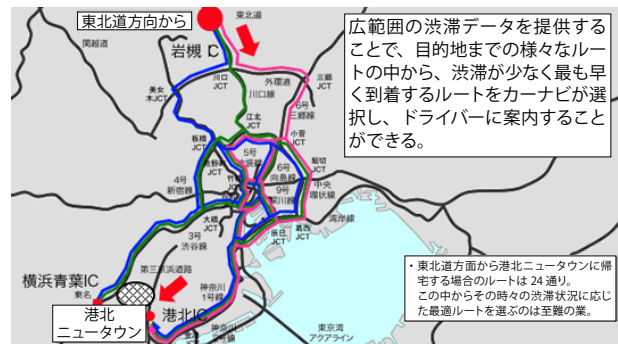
東北道方向から

東北道

岩槻IC

関越道

川口JCT

外環道

川口線

三郷JCT

6号

美女木JCT

江北JCT

小菅JCT

板橋JCT

5号池袋線

6号向島線

4号新宿線

9号深川線

堀切JCT

中央環状線

葛西JCT

大橋JCT

3号渋谷線

湾岸線

辰巳JCT

第三京浜道路

神奈川1号線

横浜青葉IC

東名

港北ニュータウン

港北IC

東京湾アクアライン

広範囲の渋滞データを提供することで、目的地までの様々なルートの中から、渋滞が少なく最も早く到着するルートをカーナビが選択し、ドライバーに案内することができる。

・東北道方面から港北ニュータウンに帰宅する場合のルートは 24 通り。
この中からその時々の渋滞状況に応じた最適ルートを選ぶのは至難の業。